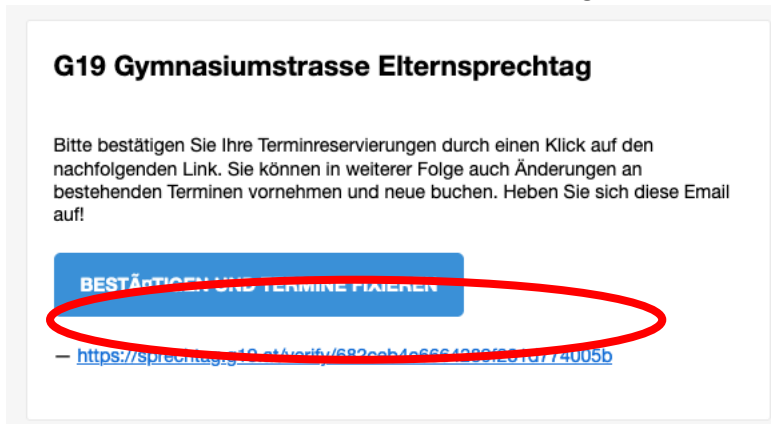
G19 Gymnasiumstrasse Elternsprechtag

Bitte bestätigen Sie Ihre Terminreservierungen durch einen Klick auf den nachfolgenden Link. Sie können in weiterer Folge auch Änderungen an bestehenden Terminen vornehmen und neue buchen. Heben Sie sich diese Email auf!

BESTÄT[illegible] TERMINE FIXIEREN

— https://sprechtag.g19.at/verify/682ccb4e6664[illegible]f201d774005b